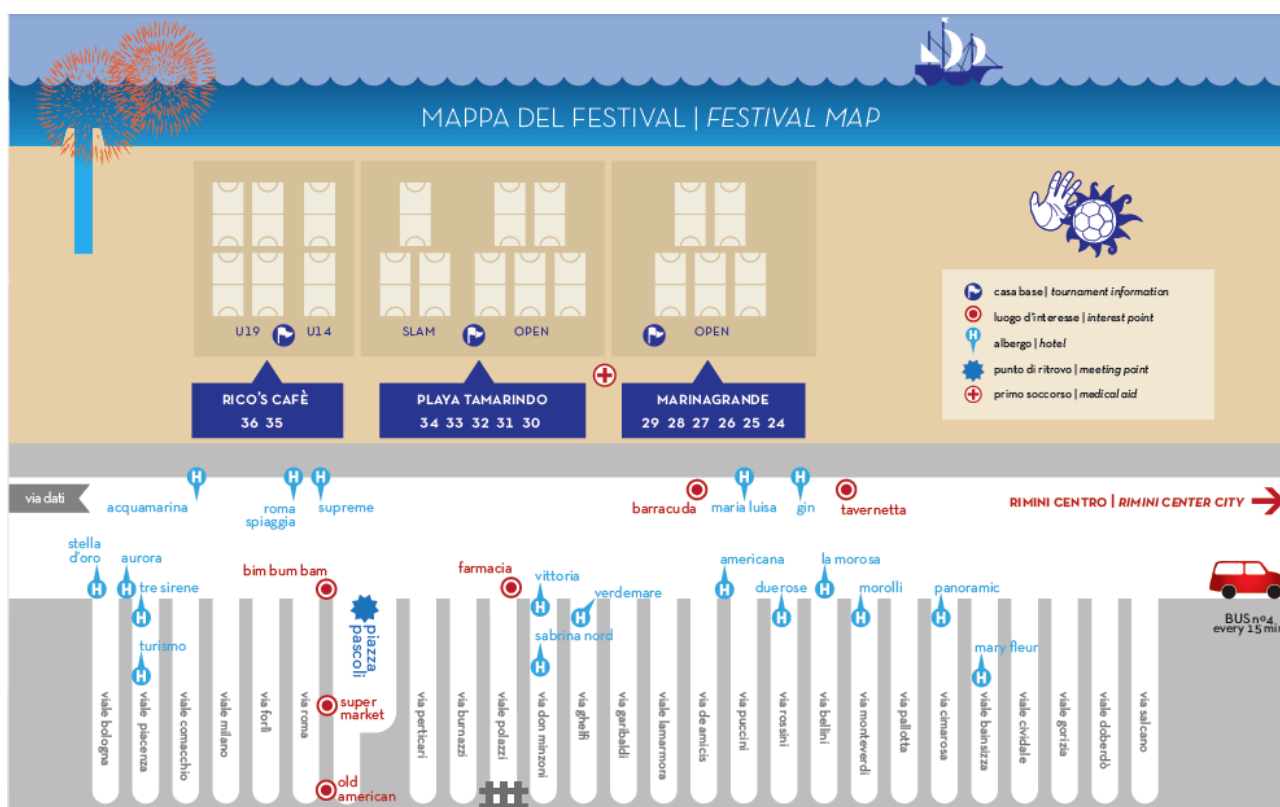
MAPPA DEL FESTIVAL | FESTIVAL MAP

U19 U14
SLAM OPEN
OPEN

RICO'S CAFÈ
36 35

PLAYA TAMARINDO
34 33 32 31 30

MARINAGRANDE
29 28 27 26 25 24

casa base | tournament information
luogo d'interesse | interest point
albergo | hotel
punto di ritrovo | meeting point
primo soccorso | medical aid

via dati
acquamarina
roma spiaggia
supreme
barracuda
maria luisa
gin
tavernetta
RIMINI CENTRO | RIMINI CENTER CITY

stella d'oro
aurora
tre sirene
turismo
bim bum bam
piazza pascoli
super market
old american
farmacia
vittoria
verdemare
sabrina nord
americana
duerose
la morosa
morolli
panoramic
mary fleur
BUS nº4
every 15 min

viale bologna
viale piacenza
viale comacchio
viale milano
via forlì
via roma
via perticari
via burnazzi
viale polazzi
via don minzoni
via ghelfi
viale garibaldi
viale lamarmora
viale de amicis
viale puccini
via rossini
viale bellini
via monteverdi
via pallotta
via cimarosa
viale bainsizza
viale cividale
viale gorizia
viale doberdò
viale salcano